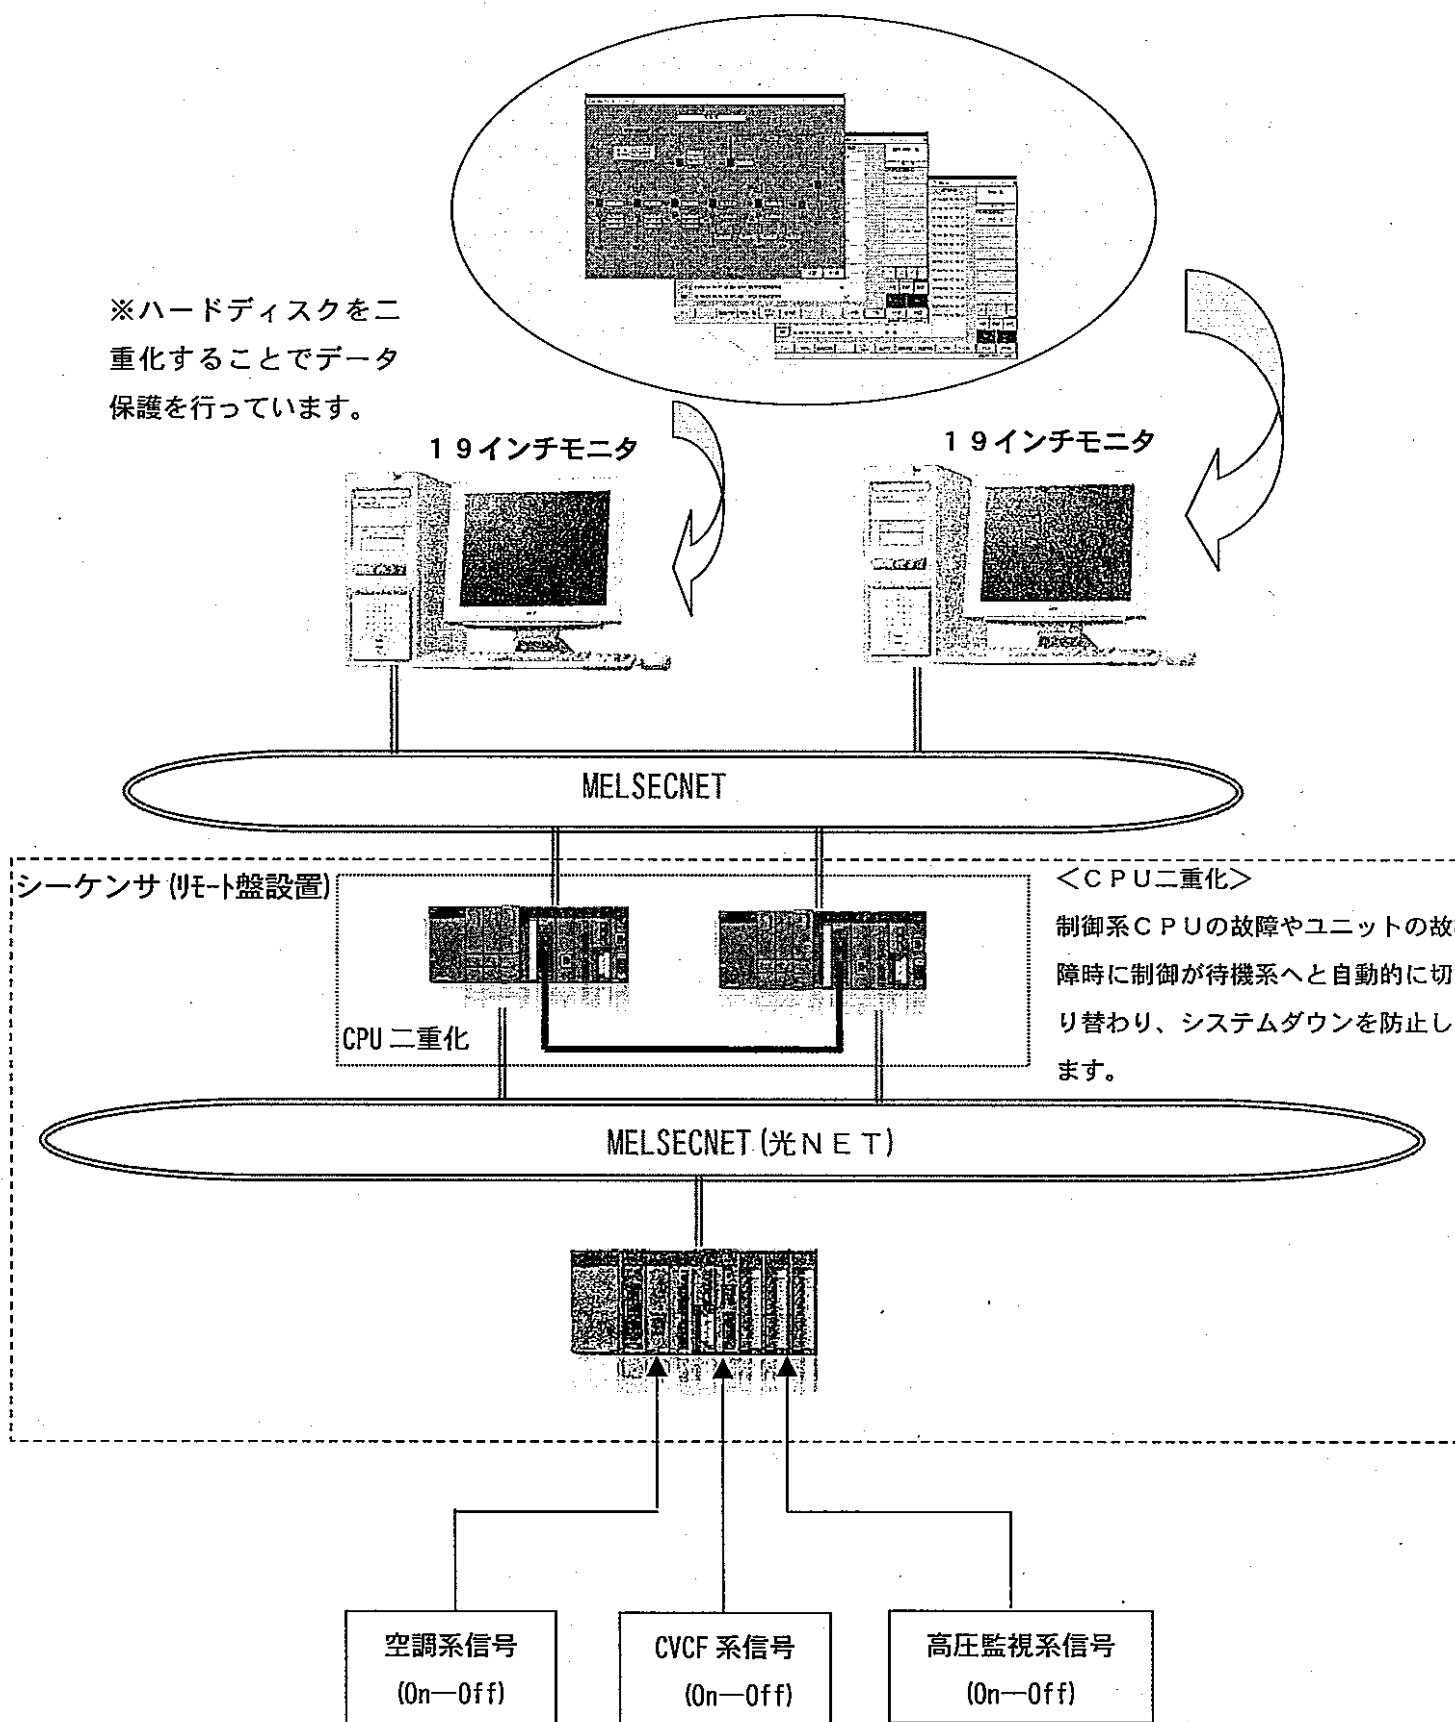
※ハードディスクを二重化することでデータ保護を行っています。

１９インチモニタ

１９インチモニタ

MELSECNET

シーケンサ (ﾘﾓｰﾄ盤設置)

CPU 二重化

＜ＣＰＵ二重化＞
制御系ＣＰＵの故障やユニットの故障時に制御が待機系へと自動的に切り替わり、システムダウンを防止します。

MELSECNET (光ＮＥＴ)

空調系信号
(On—Off)

CVCF 系信号
(On—Off)

高圧監視系信号
(On—Off)